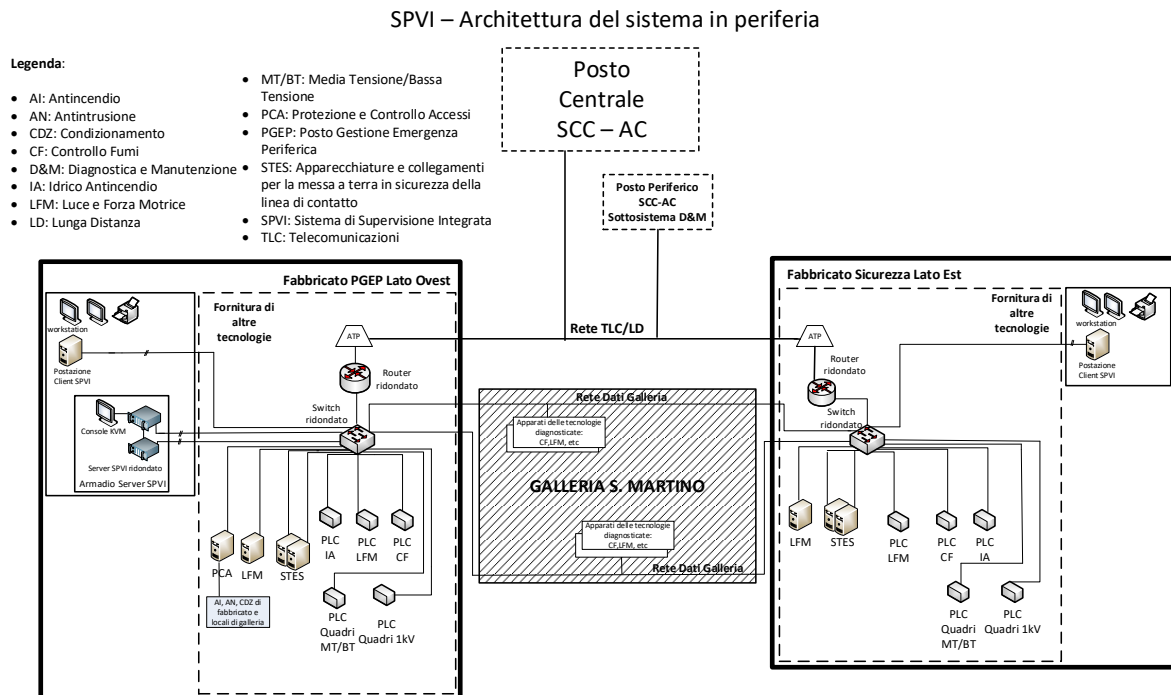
SPVI – Architettura del sistema in periferia

Legenda:

- AI: Antincendio
- AN: Antintrusione
- CDZ: Condizionamento
- CF: Controllo Fumi
- D&M: Diagnostica e Manutenzione
- IA: Idrico Antincendio
- LFM: Luce e Forza Motrice
- LD: Lunga Distanza

- MT/BT: Media Tensione/Bassa Tensione
- PCA: Protezione e Controllo Accessi
- PGEP: Posto Gestione Emergenza Periferica
- STES: Apparecchiature e collegamenti per la messa a terra in sicurezza della linea di contatto
- SPVI: Sistema di Supervisione Integrata
- TLC: Telecomunicazioni

Posto Centrale SCC – AC

Posto Periferico SCC-AC Sottosistema D&M

Fabbricato PGEP Lato Ovest

Fornitura di altre tecnologie

workstation

Postazione Client SPVI

Console KVM

Server SPVI ridondato

Armadio Server SPVI

ATP

Router ridondato

Switch ridondato

PCA

LFM

STES

PLC IA

PLC LFM

PLC CF

AI, AN, CDZ di fabbricato e locali di galleria

PLC Quadri MT/BT

PLC Quadri 1kV

Rete TLC/LD

Rete Dati Galleria

Apparati delle tecnologie diagnosticate: CF,LFM, etc

GALLERIA S. MARTINO

Apparati delle tecnologie diagnosticate: CF,LFM, etc

Rete Dati Galleria

Fabbricato Sicurezza Lato Est

Fornitura di altre tecnologie

workstation

Postazione Client SPVI

ATP

Router ridondato

Switch ridondato

LFM

STES

PLC LFM

PLC CF

PLC IA

PLC Quadri MT/BT

PLC Quadri 1kV